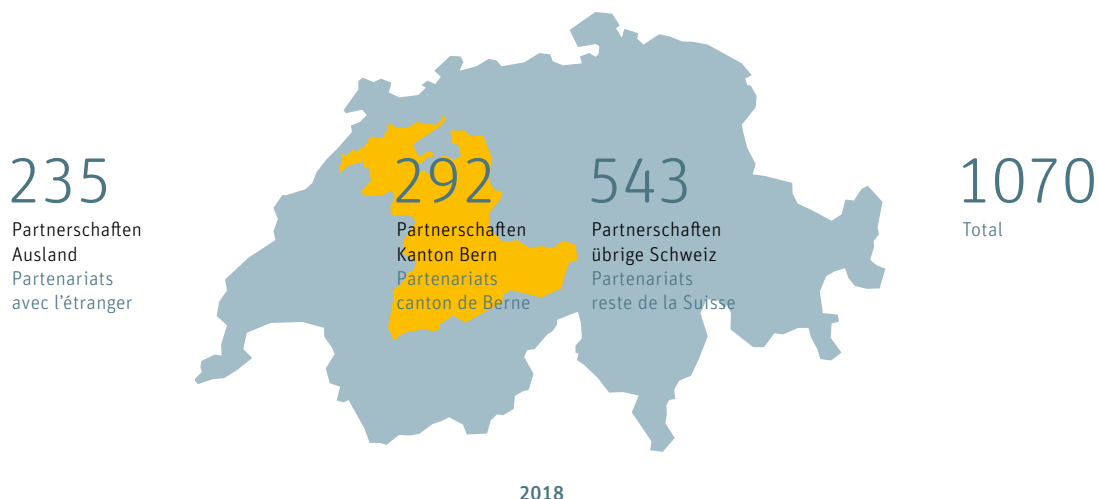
235
Partnerschaften Ausland
Partenariats avec l'étranger

292
Partnerschaften Kanton Bern
Partenariats canton de Berne

543
Partnerschaften übrige Schweiz
Partenariats reste de la Suisse

1070
Total

2018